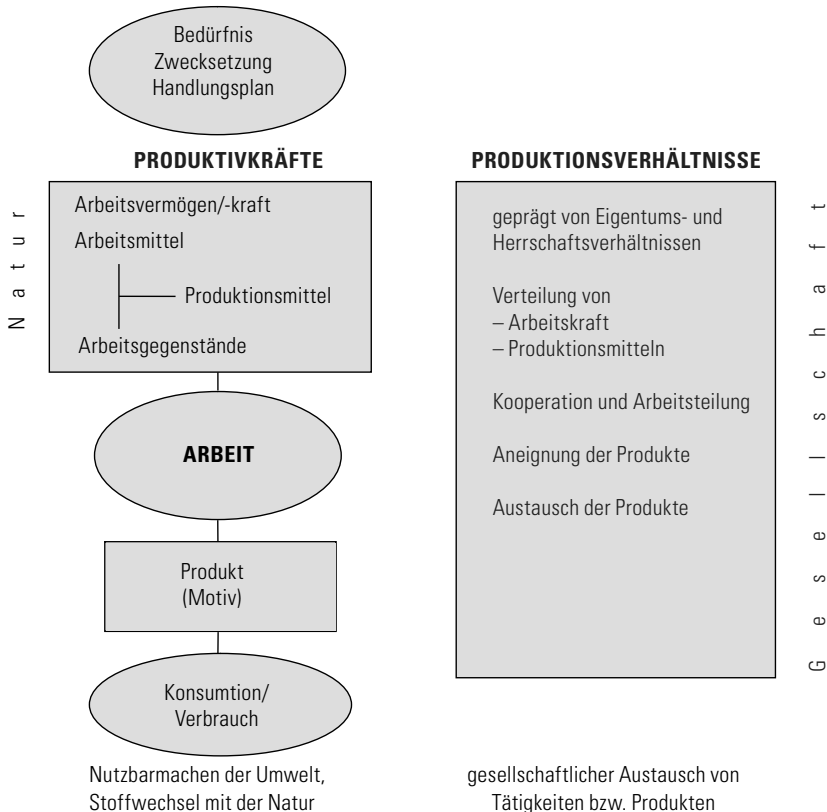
Bedürfnis
Zwecksetzung
Handlungsplan

PRODUKTIVKRÄFTE

PRODUKTIONSVERHÄLTNISSE

Natur

Arbeitsvermögen/-kraft
Arbeitsmittel
Produktionsmittel
Arbeitsgegenstände

ARBEIT

Produkt
(Motiv)

Konsumtion/
Verbrauch

Nutzbarmachen der Umwelt,
Stoffwechsel mit der Natur

geprägt von Eigentums- und Herrschaftsverhältnissen

Verteilung von
– Arbeitskraft
– Produktionsmitteln

Kooperation und Arbeitsteilung

Aneignung der Produkte

Austausch der Produkte

gesellschaftlicher Austausch von
Tätigkeiten bzw. Produkten

Gesellschaft